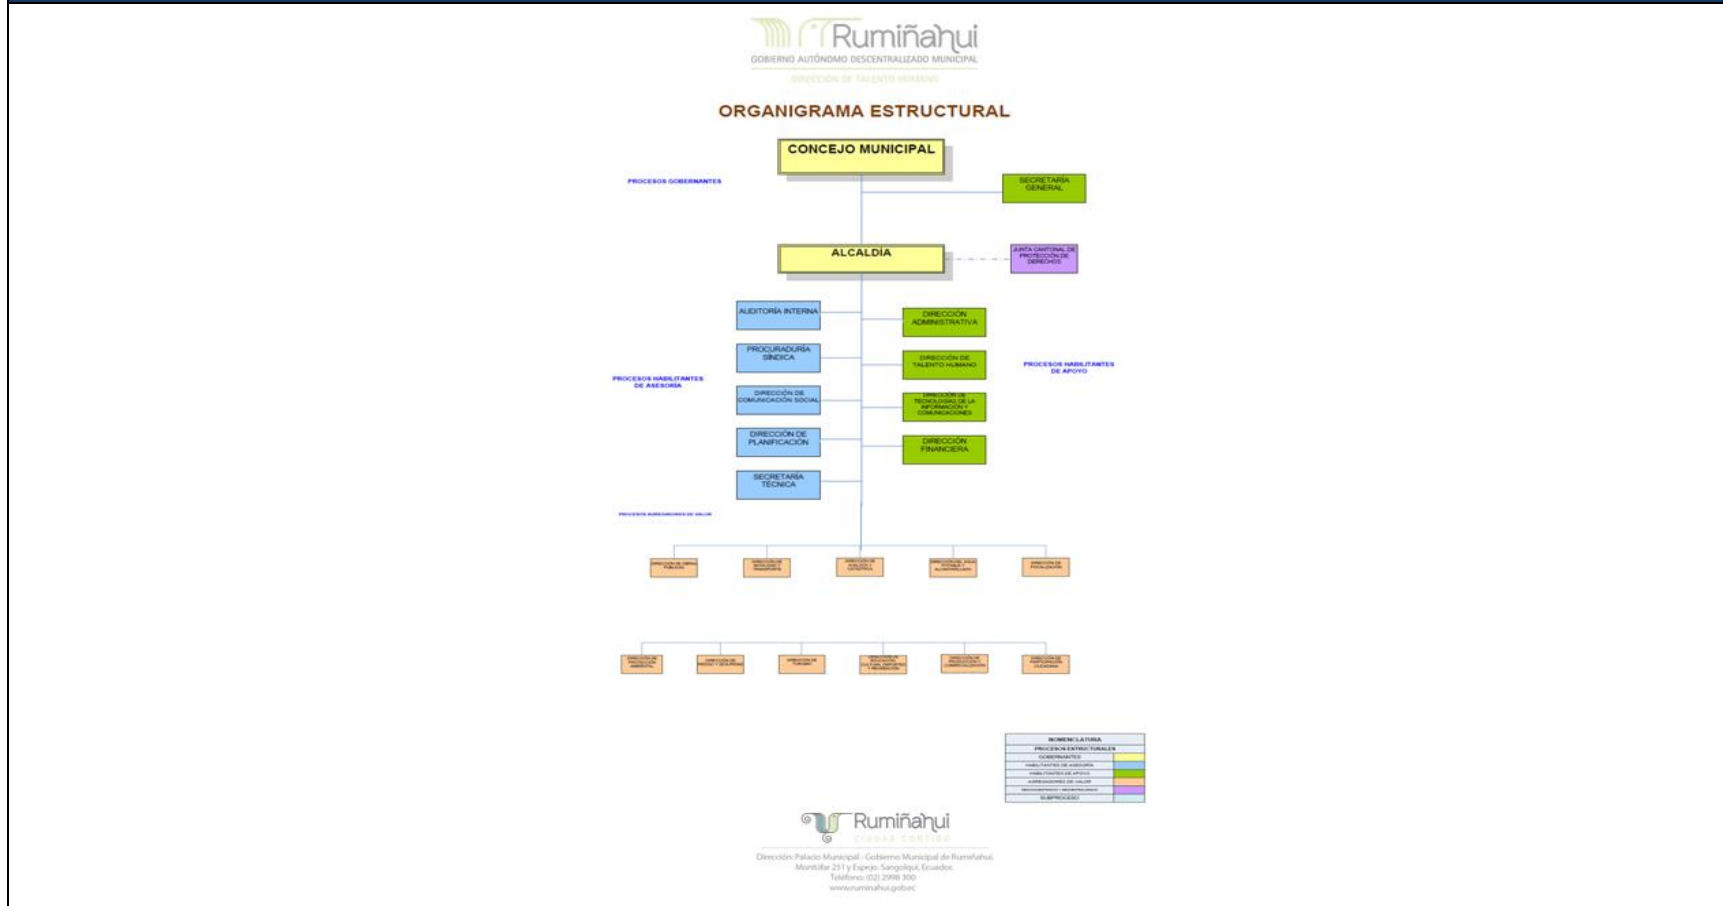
Rumiñahui
GOBIERNO AUTÓNOMO DESCENTRALIZADO MUNICIPAL
DIRECCIÓN DE TALENTO HUMANO

ORGANIGRAMA ESTRUCTURAL

CONCEJO MUNICIPAL

PROCESOS GOBERNANTES

SECRETARÍA GENERAL

ALCALDÍA

JUNTA CANTONAL DE PROTECCIÓN DE DERECHOS

AUDITORÍA INTERNA

PROCURADURÍA SÍNDICA

PROCESOS HABILITANTES DE ASESORÍA

DIRECCIÓN DE COMUNICACIÓN SOCIAL

DIRECCIÓN DE PLANIFICACIÓN

SECRETARÍA TÉCNICA

DIRECCIÓN ADMINISTRATIVA

DIRECCIÓN DE TALENTO HUMANO

PROCESOS HABILITANTES DE APOYO

DIRECCIÓN DE TECNOLOGÍAS DE LA INFORMACIÓN Y COMUNICACIONES

DIRECCIÓN FINANCIERA

PROCESOS AGREGADORES DE VALOR

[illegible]

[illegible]

NOMENCLATURA
PROCESOS ESTRUCTURALES
GOBERNANTES
HABILITANTES DE ASESORÍA
HABILITANTES DE APOYO
AGREGADORES DE VALOR
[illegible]
SUBPROCESO

Rumiñahui
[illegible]

Dirección: Palacio Municipal - Gobierno Municipal de Rumiñahui. Montúfar 251 y Espejo. Sangolquí, Ecuador.
Teléfono: (02) 2998 300
www.ruminahui.gob.ec